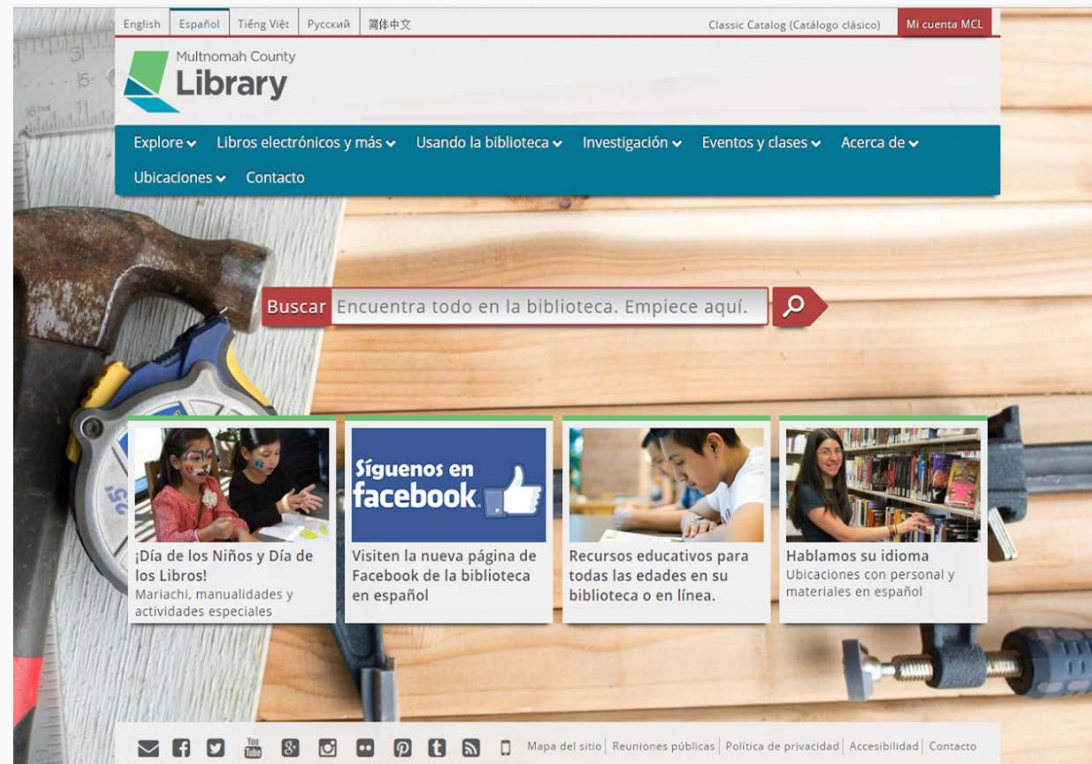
English | Español | Tiếng Việt | Русский | 简体中文

Classic Catalog (Catálogo clásico) | Mi cuenta MCL

Multnomah County
Library

Explore | Libros electrónicos y más | Usando la biblioteca | Investigación | Eventos y clases | Acerca de | Ubicaciones | Contacto

Buscar Encuentra todo en la biblioteca. Empiece aquí.

¡Día de los Niños y Día de los Libros!
Mariachi, manualidades y actividades especiales

Síguenos en facebook
Visiten la nueva página de Facebook de la biblioteca en español

Recursos educativos para todas las edades en su biblioteca o en línea.

Hablamos su idioma
Ubicaciones con personal y materiales en español

You Tube

Mapa del sitio | Reuniones públicas | Política de privacidad | Accesibilidad | Contacto